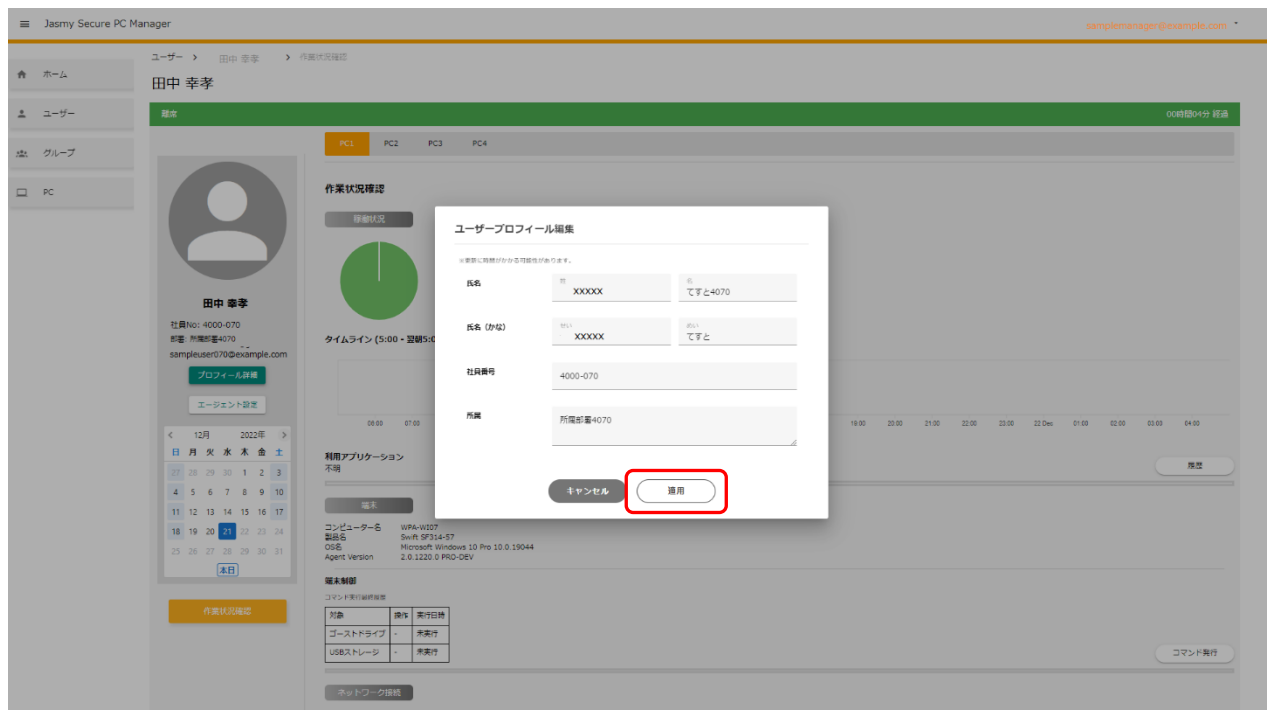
Jasmy Secure PC Manager

samplemanager@example.com

ホーム
ユーザー
グループ
PC

ユーザー › 田中 幸孝 › 作業状況確認

田中 幸孝

離席

00時間04分 経過

PC1 PC2 PC3 PC4

作業状況確認

稼働状況

タイムライン (5:00 - 翌朝5:0

06:00 07:00 19:00 20:00 21:00 22:00 23:00 22 Dec 01:00 02:00 03:00 04:00

田中 幸孝
社員No: 4000-070
部署: 所属部署4070
sampleuser070@example.com

プロフィール詳細

エージェント設定

12月 2022年

| 日 | 月 | 火 | 水 | 木 | 金 | 土 |
|---|---|---|---|---|---|---|
| 27 | 28 | 29 | 30 | 1 | 2 | 3 |
| 4 | 5 | 6 | 7 | 8 | 9 | 10 |
| 11 | 12 | 13 | 14 | 15 | 16 | 17 |
| 18 | 19 | 20 | 21 | 22 | 23 | 24 |
| 25 | 26 | 27 | 28 | 29 | 30 | 31 |

本日

作業状況確認

利用アプリケーション
不明

履歴

端末

コンピューター名 WPA-WI07
製品名 Swift SF314-57
OS名 Microsoft Windows 10 Pro 10.0.19044
Agent Version 2.0.1220.0 PRO-DEV

端末制御

コマンド実行結果

| 対象 | 操作 | 実行日時 |
|---|---|---|
| ゴーストドライブ | - | 未実行 |
| USBストレージ | - | 未実行 |

コマンド発行

ネットワーク接続

ユーザープロフィール編集

※更新に時間がかかる可能性があります。

氏名
姓
XXXXX
名
てすと4070

氏名（かな）
せい
XXXXX
めい
てすと

社員番号
4000-070

所属
所属部署4070

キャンセル
適用